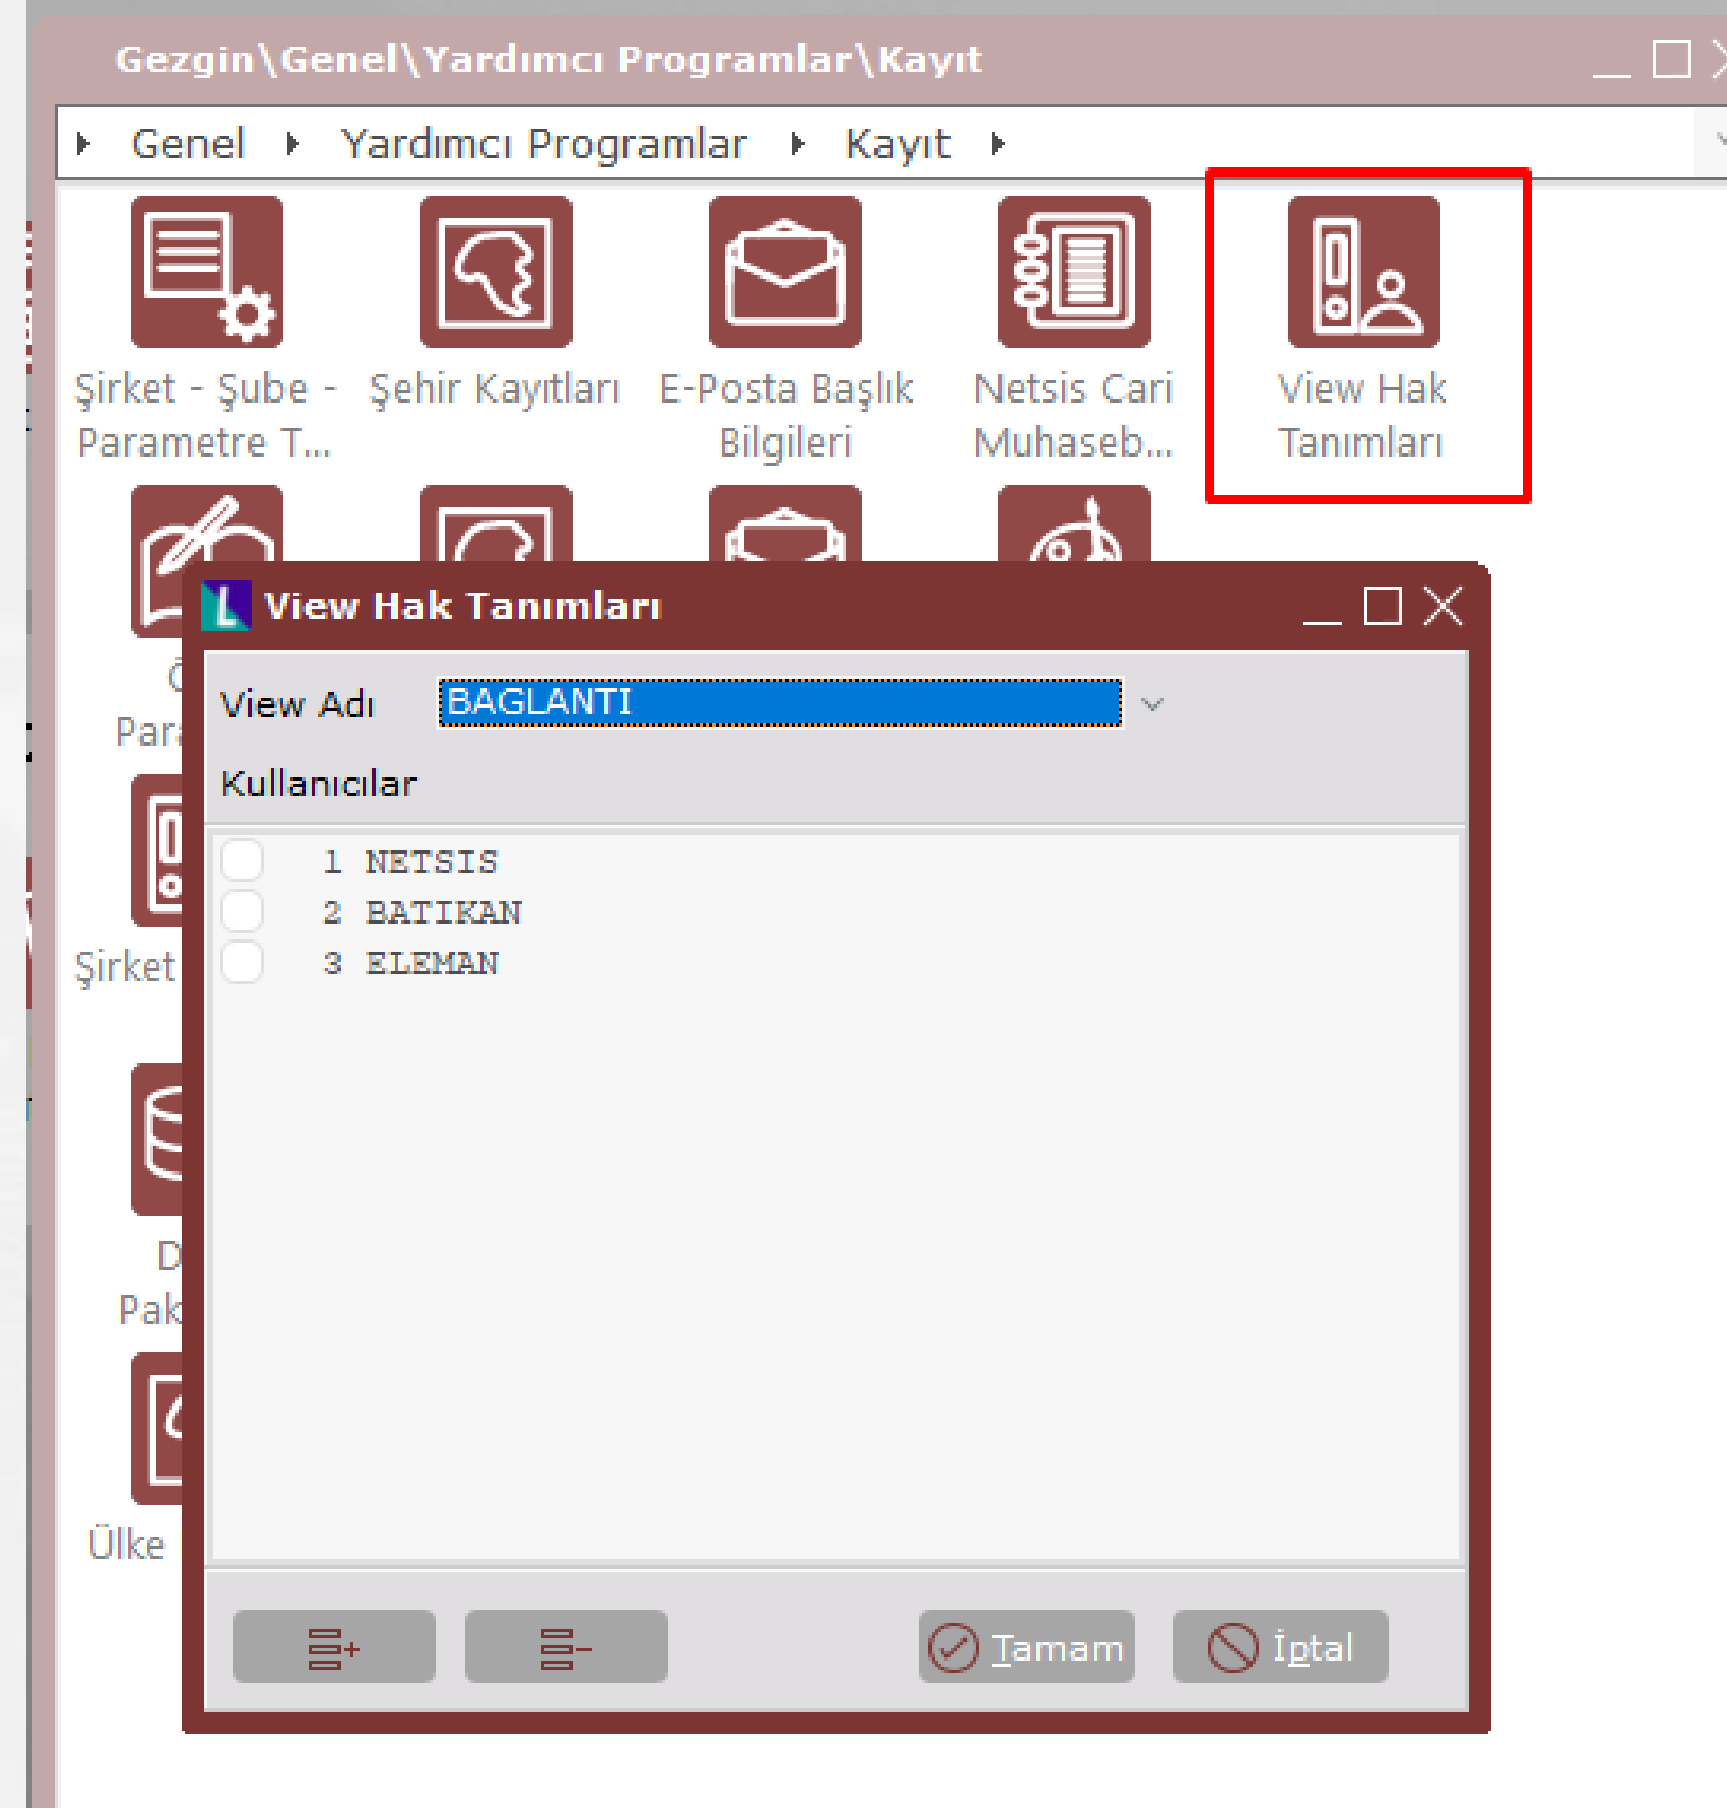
Gezgin\Genel\Yardımcı Programlar\Kayıt

Genel Yardımcı Programlar Kayıt

Şirket - Şube - Parametre T...

Şehir Kayıtları

E-Posta Başlık Bilgileri

Netsis Cari Muhaseb...

View Hak Tanımları

Ö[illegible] Par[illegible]

Şirket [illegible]

D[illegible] Pak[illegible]

Ülke

View Hak Tanımları

View Adı BAGLANTI

Kullanıcılar

1 NETSIS
2 BATIKAN
3 ELEMAN

Tamam İptal